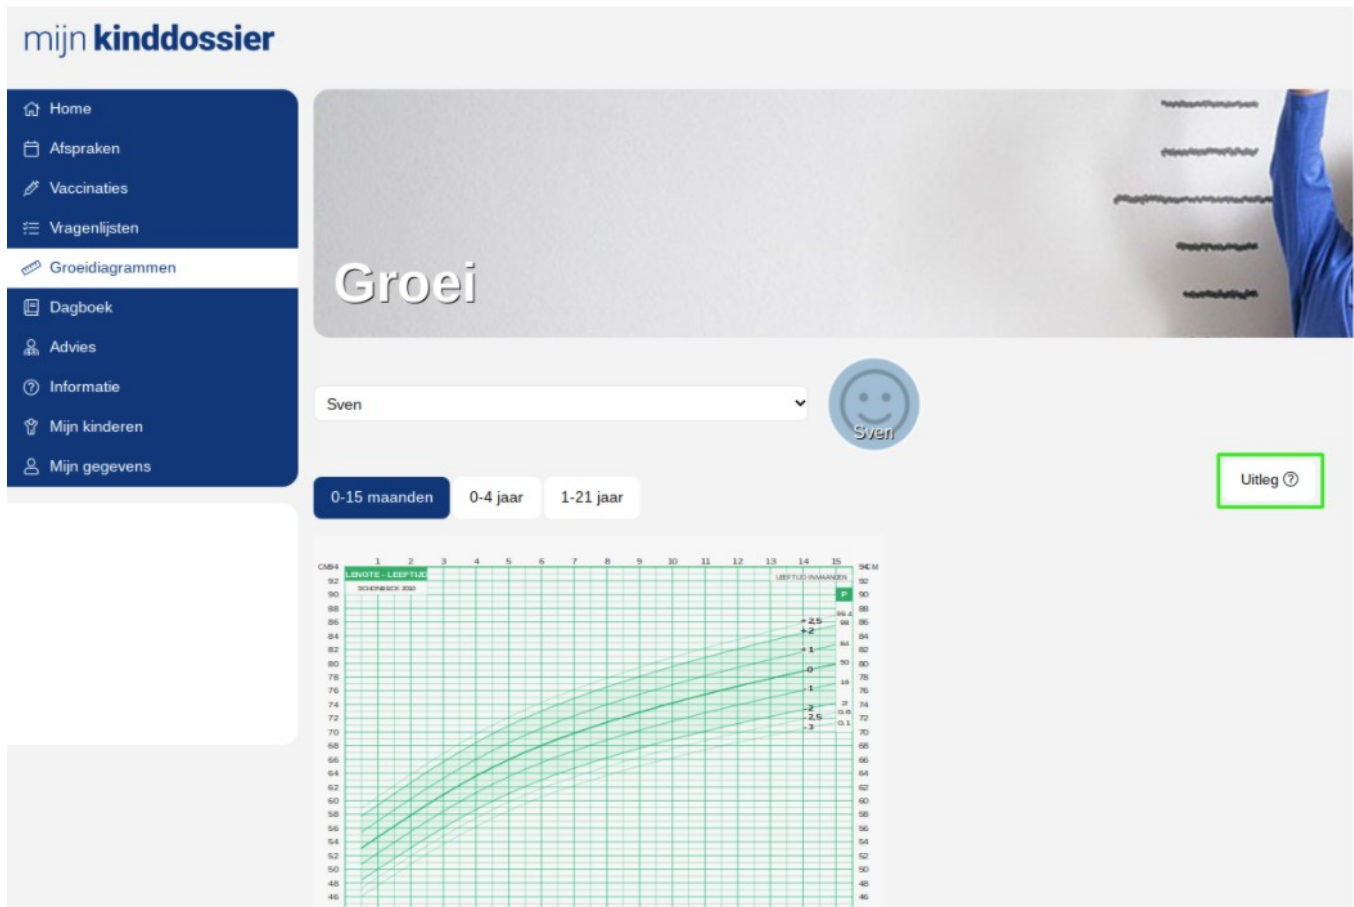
mijn kinddossier

Home
Afspraken
Vaccinaties
Vragenlijsten
Groeidiagrammen
Dagboek
Advies
Informatie
Mijn kinderen
Mijn gegevens

Groei

Sven

Sven

Uitleg ⓘ

0-15 maanden
0-4 jaar
1-21 jaar

LENGTE - LEEFTIJD
LEEFTIJD IN MAANDEN
CM 94
1 2 3 4 5 6 7 8 9 10 11 12 13 14 15
92 90 88 86 84 82 80 78 76 74 72 70 68 66 64 62 60 58 56 54 52 50 48 46
+2.5 +2 +1 0 -1 -2 -2.5 -3
P
99.4 98 84 50 16 2 0.6 0.1